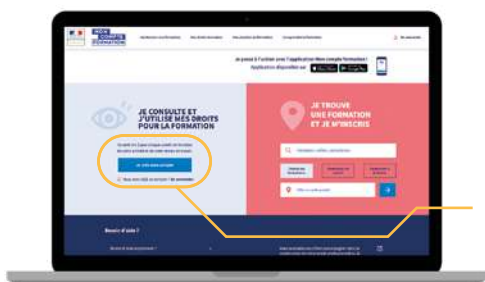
MON COMPTE FORMATION

JE CONSULTE ET J'UTILISE MES DROITS POUR LA FORMATION

JE TROUVE UNE FORMATION ET JE M'INSCRIS

Je passe à l'action avec l'application Mon compte formation !
Application disponible sur

Je crée mon compte

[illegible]

Besoin d'aide ?